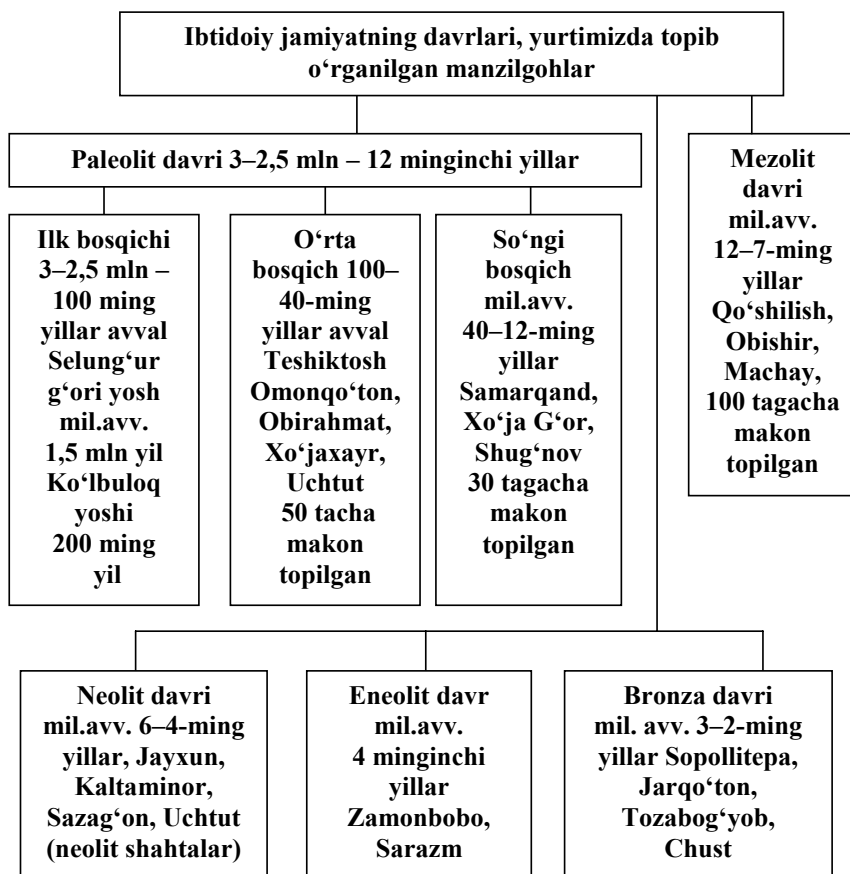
Ibtidoiy jamiyatning davrlari, yurtimizda topib o‘rganilgan manzilgohlar

Paleolit davri 3–2,5 mln – 12 minginchi yillar

Ilk bosqichi 3–2,5 mln – 100 ming yillar avval Selung‘ur g‘ori yosh mil.avv. 1,5 mln yil Ko‘lbuloq yoshi 200 ming yil

O‘rta bosqich 100–40-ming yillar avval Teshiktosh Omonqo‘ton, Obirahmat, Xo‘jaxayr, Uchtut 50 tacha makon topilgan

So‘ngi bosqich mil.avv. 40–12-ming yillar Samarqand, Xo‘ja G‘or, Shug‘nov 30 tagacha makon topilgan

Mezolit davri mil.avv. 12–7-ming yillar Qo‘shilish, Obishir, Machay, 100 tagacha makon topilgan

Neolit davri mil.avv. 6–4-ming yillar, Jayxun, Kaltaminor, Sazag‘on, Uchtut (neolit shahtalar)

Eneolit davr mil.avv. 4 minginchi yillar Zamonbobo, Sarazm

Bronza davri mil. avv. 3–2-ming yillar Sopollitepa, Jarqo‘ton, Tozabog‘yob, Chust